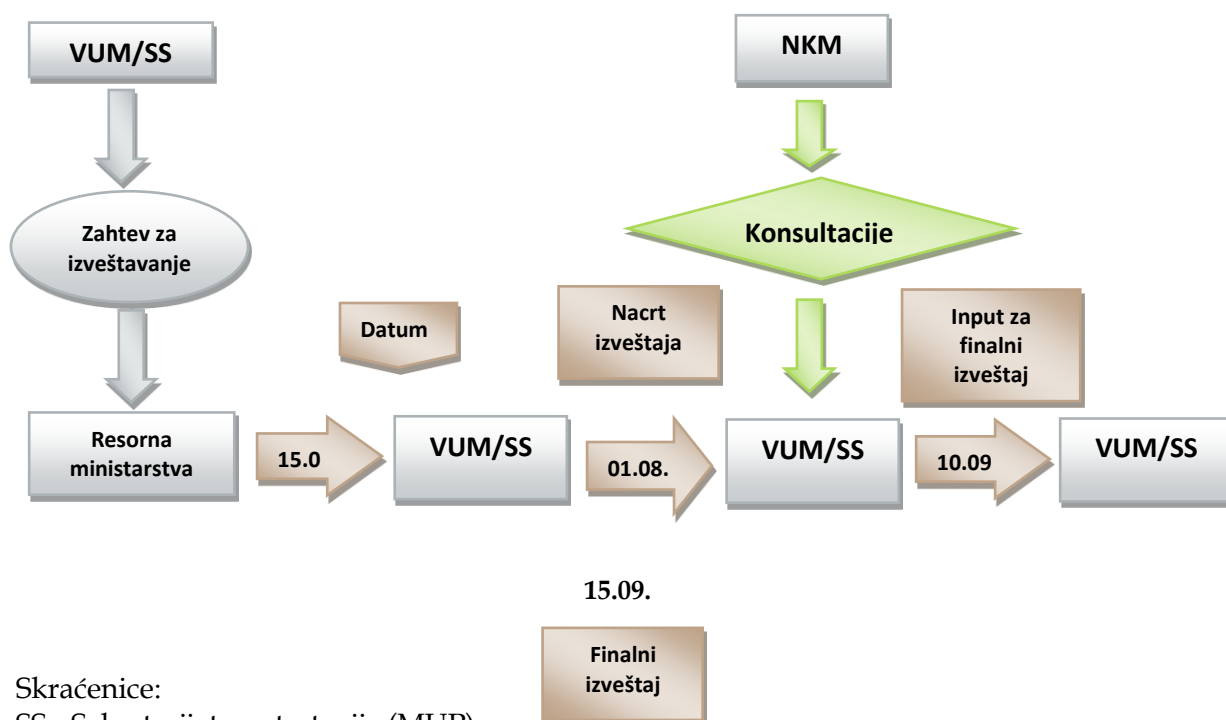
VUM/SS

NKM

Zahtev za izveštavanje

Konsultacije

Datum

Nacrt izveštaja

Input za finalni izveštaj

Resorna ministarstva

15.0

VUM/SS

01.08.

VUM/SS

10.09

VUM/SS

15.09.

Finalni izveštaj

Skraćenice:

SS - Sekretarijat za strategije (MUP)